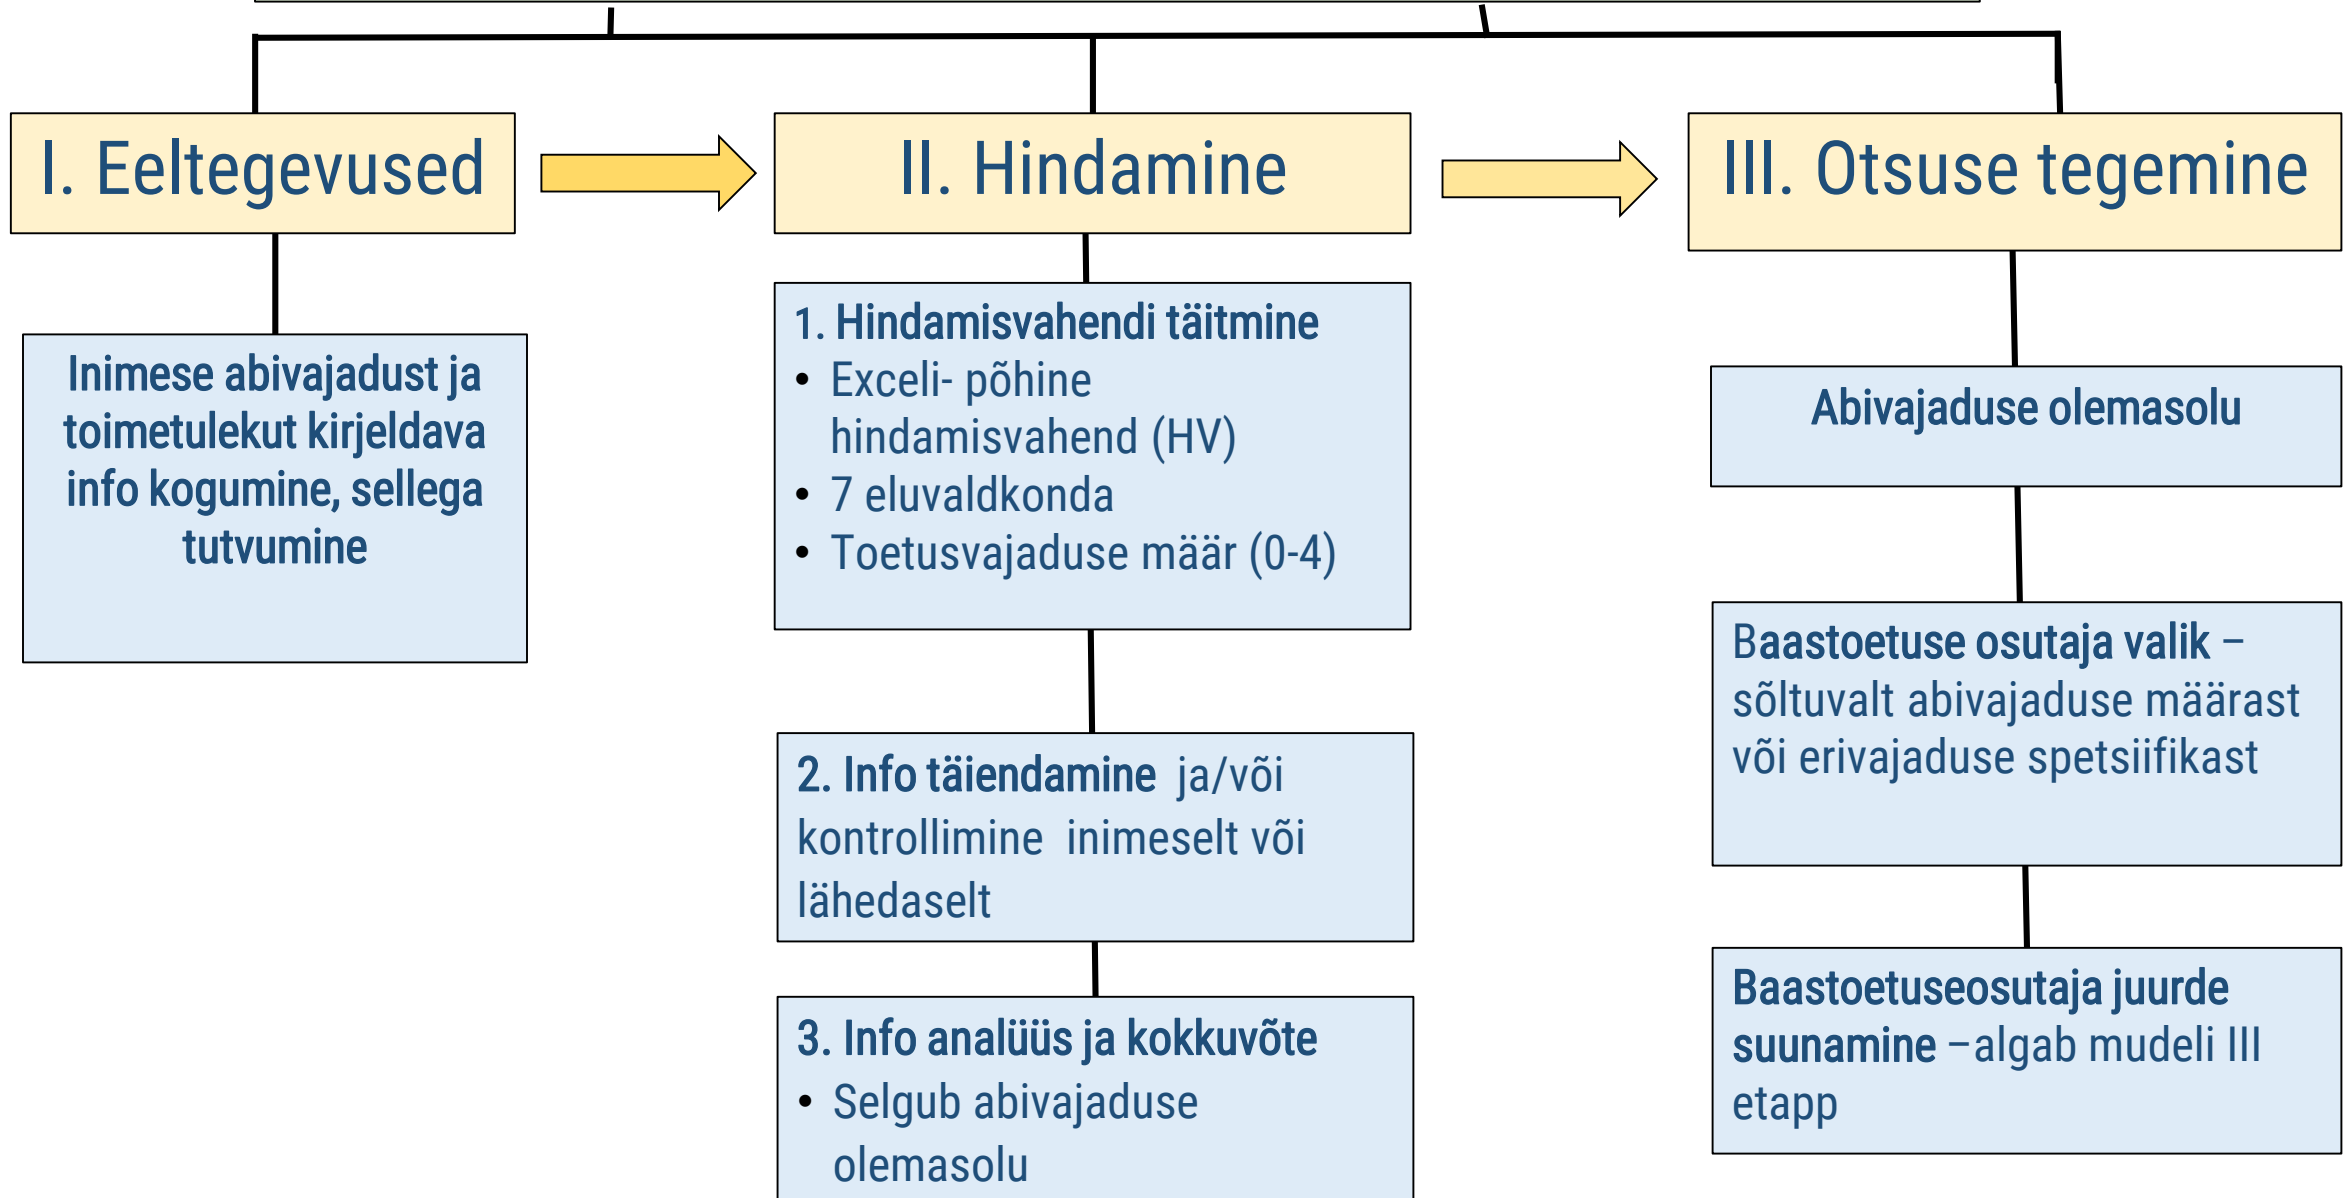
I. Eeltegevused

II. Hindamine

III. Otsuse tegemine

Inimese abivajadust ja toimetulekut kirjeldava info kogumine, sellega tutvumine

1. Hindamisvahendi täitmine
• Exceli- põhine hindamisvahend (HV)
• 7 eluvaldkonda
• Toetusvajaduse määr (0-4)

2. Info täiendamine ja/või kontrollimine inimeselt või lähedaselt

3. Info analüüs ja kokkuvõte
• Selgub abivajaduse olemasolu

Abivajaduse olemasolu

Baastoetuse osutaja valik – sõltuvalt abivajaduse määrast või erivajaduse spetsiifikast

Baastoetuseosutaja juurde suunamine –algab mudeli III etapp